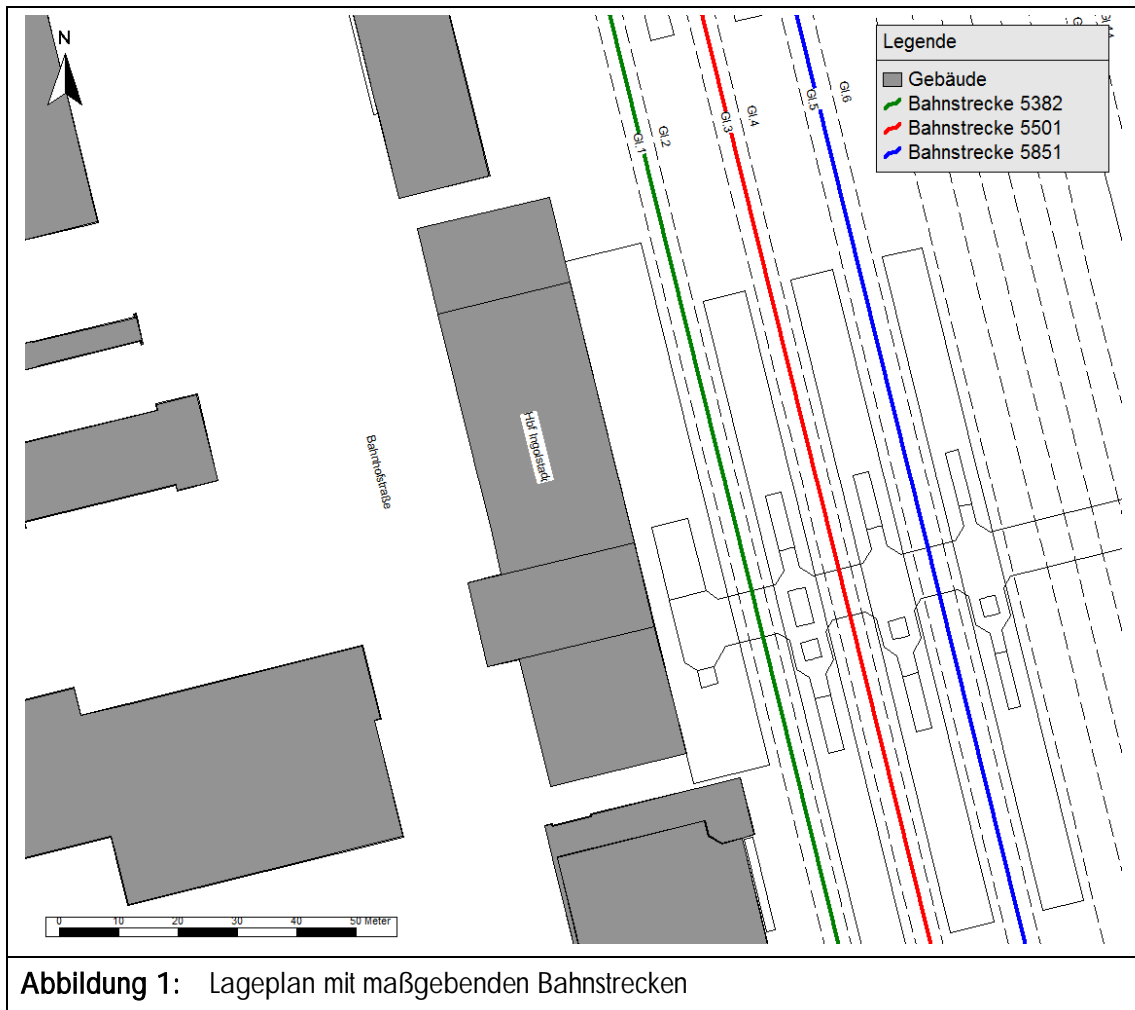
N

Legende
Gebäude
Bahnstrecke 5382
Bahnstrecke 5501
Bahnstrecke 5851

Gl.1
Gl.2
Gl.3
Gl.4
Gl.5
Gl.6

Bahnhofstraße

Hbf Ingolstadt

0 10 20 30 40 50 Meter

**Abbildung 1:** Lageplan mit maßgebenden Bahnstrecken